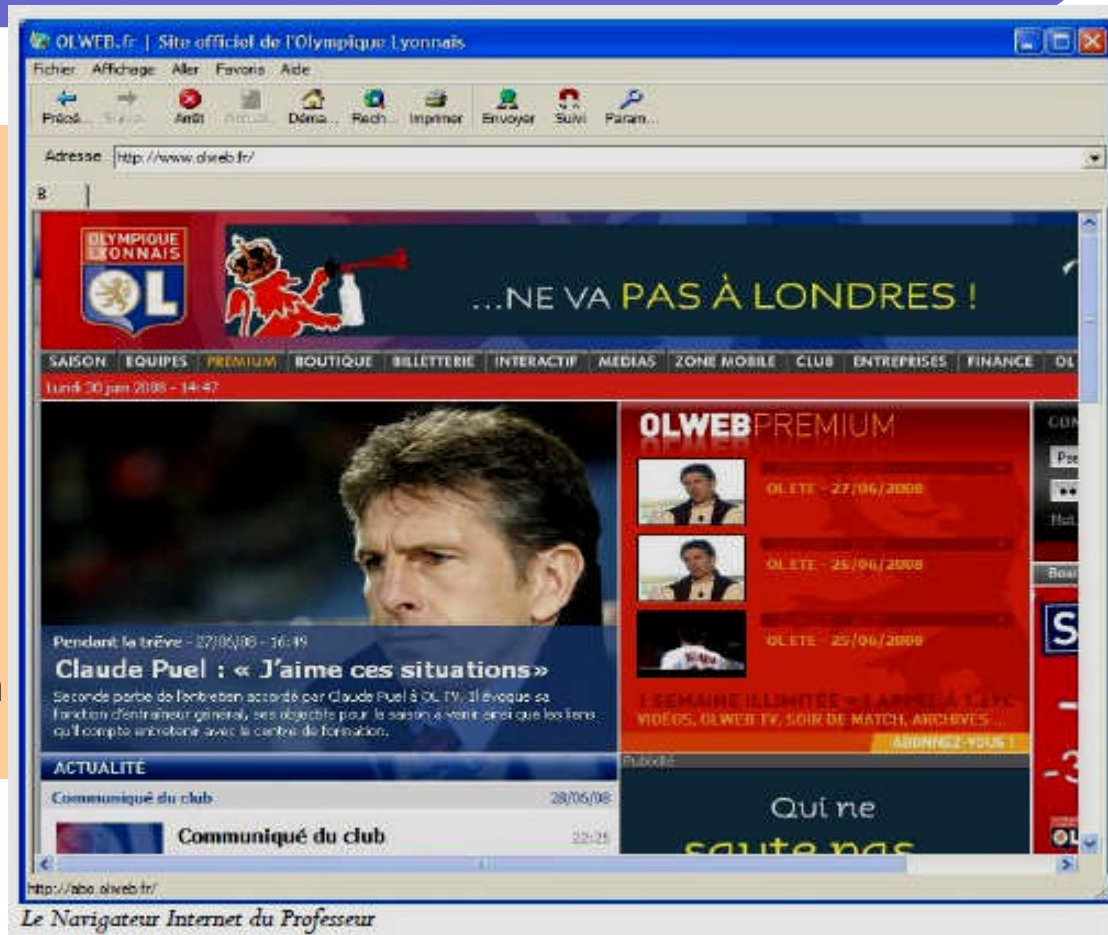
OLWEB.fr | Site officiel de l'Olympique Lyonnais

Fichier Affichage Aller Favoris Aide

Précé... Suivan... Arrêt Actuali... Déma... Rech... Imprimer Envoyer Suivi Param...

Adresse http://www.olweb.fr/

B

OLYMPIQUE LYONNAIS OL

...NE VA PAS À LONDRES !

SAISON EQUIPES PREMIUM BOUTIQUE BILLETTERIE INTERACTIF MEDIAS ZONE MOBILE CLUB ENTREPRISES FINANCE OL

Lundi 30 juin 2008 - 14:47

Pendant la trêve - 27/06/08 - 16:49

Claude Puel : « J'aime ces situations»

Seconde partie de l'entretien accordé par Claude Puel à OL TV. Il évoque sa fonction d'entraîneur général, ses objectifs pour la saison à venir ainsi que les liens qu'il compte entretenir avec le centre de formation.

OLWEBPREMIUM

OL ETE - 27/06/2008

OL ETE - 26/06/2008

OL ETE - 25/06/2008

1 SEMAINE ILLIMITÉE = 1 APPEL À 1,... VIDÉOS, OLWEB TV, SOIR DE MATCH, ARCHIVES ...

ABONNEZ-VOUS !

ACTUALITÉ

Communiqué du club 28/06/08

Communiqué du club 22:25

Publicité

Qui ne saute pas

http://abo.olweb.fr/

Le Navigateur Internet du Professeur